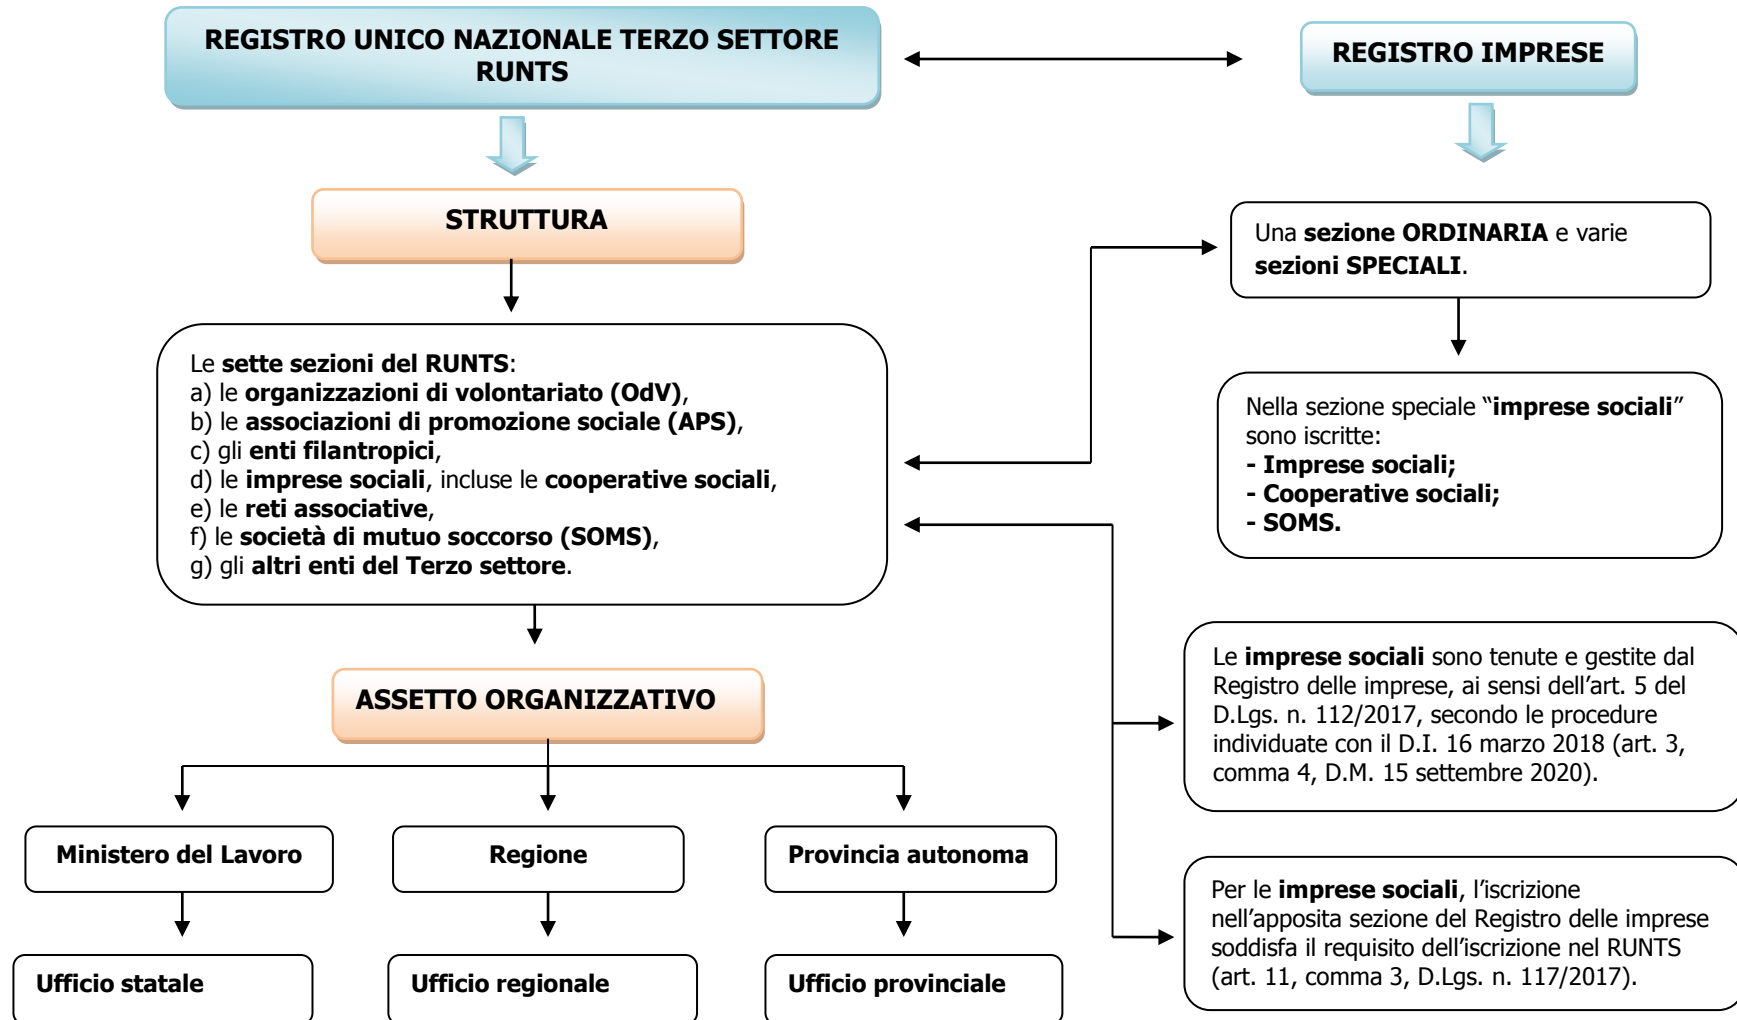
REGISTRO UNICO NAZIONALE TERZO SETTORE RUNTS

REGISTRO IMPRESE

STRUTTURA

Una **sezione ORDINARIA** e varie **sezioni SPECIALI**.

Le **sette sezioni del RUNTS**:
a) le **organizzazioni di volontariato (OdV)**,
b) le **associazioni di promozione sociale (APS)**,
c) gli **enti filantropici**,
d) le **imprese sociali**, incluse le **cooperative sociali**,
e) le **reti associative**,
f) le **società di mutuo soccorso (SOMS)**,
g) gli **altri enti del Terzo settore**.

Nella sezione speciale "**imprese sociali**" sono iscritte:
**- Imprese sociali;**
**- Cooperative sociali;**
**- SOMS.**

ASSETTO ORGANIZZATIVO

Le **imprese sociali** sono tenute e gestite dal Registro delle imprese, ai sensi dell'art. 5 del D.Lgs. n. 112/2017, secondo le procedure individuate con il D.I. 16 marzo 2018 (art. 3, comma 4, D.M. 15 settembre 2020).

Ministero del Lavoro

Regione

Provincia autonoma

Per le **imprese sociali**, l'iscrizione nell'apposita sezione del Registro delle imprese soddisfa il requisito dell'iscrizione nel RUNTS (art. 11, comma 3, D.Lgs. n. 117/2017).

Ufficio statale

Ufficio regionale

Ufficio provinciale